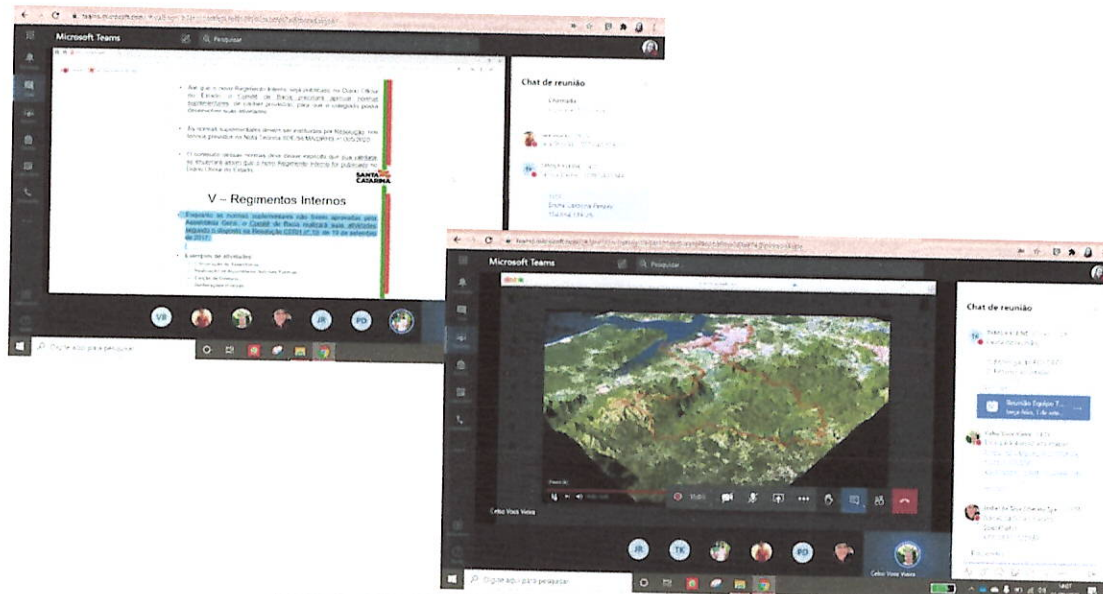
Microsoft Teams
Pesquisar

Chat de reunião
Chamada

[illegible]

V – Regimentos Internos

SANTA CATARINA

VB JR PD

Digite aqui para pesquisar

Microsoft Teams
Pesquisar

Chat de reunião

Reunião Equipe T...

Celso Voos Vieira

JR TK PD

Celso Voos Vieira

Digite aqui para pesquisar